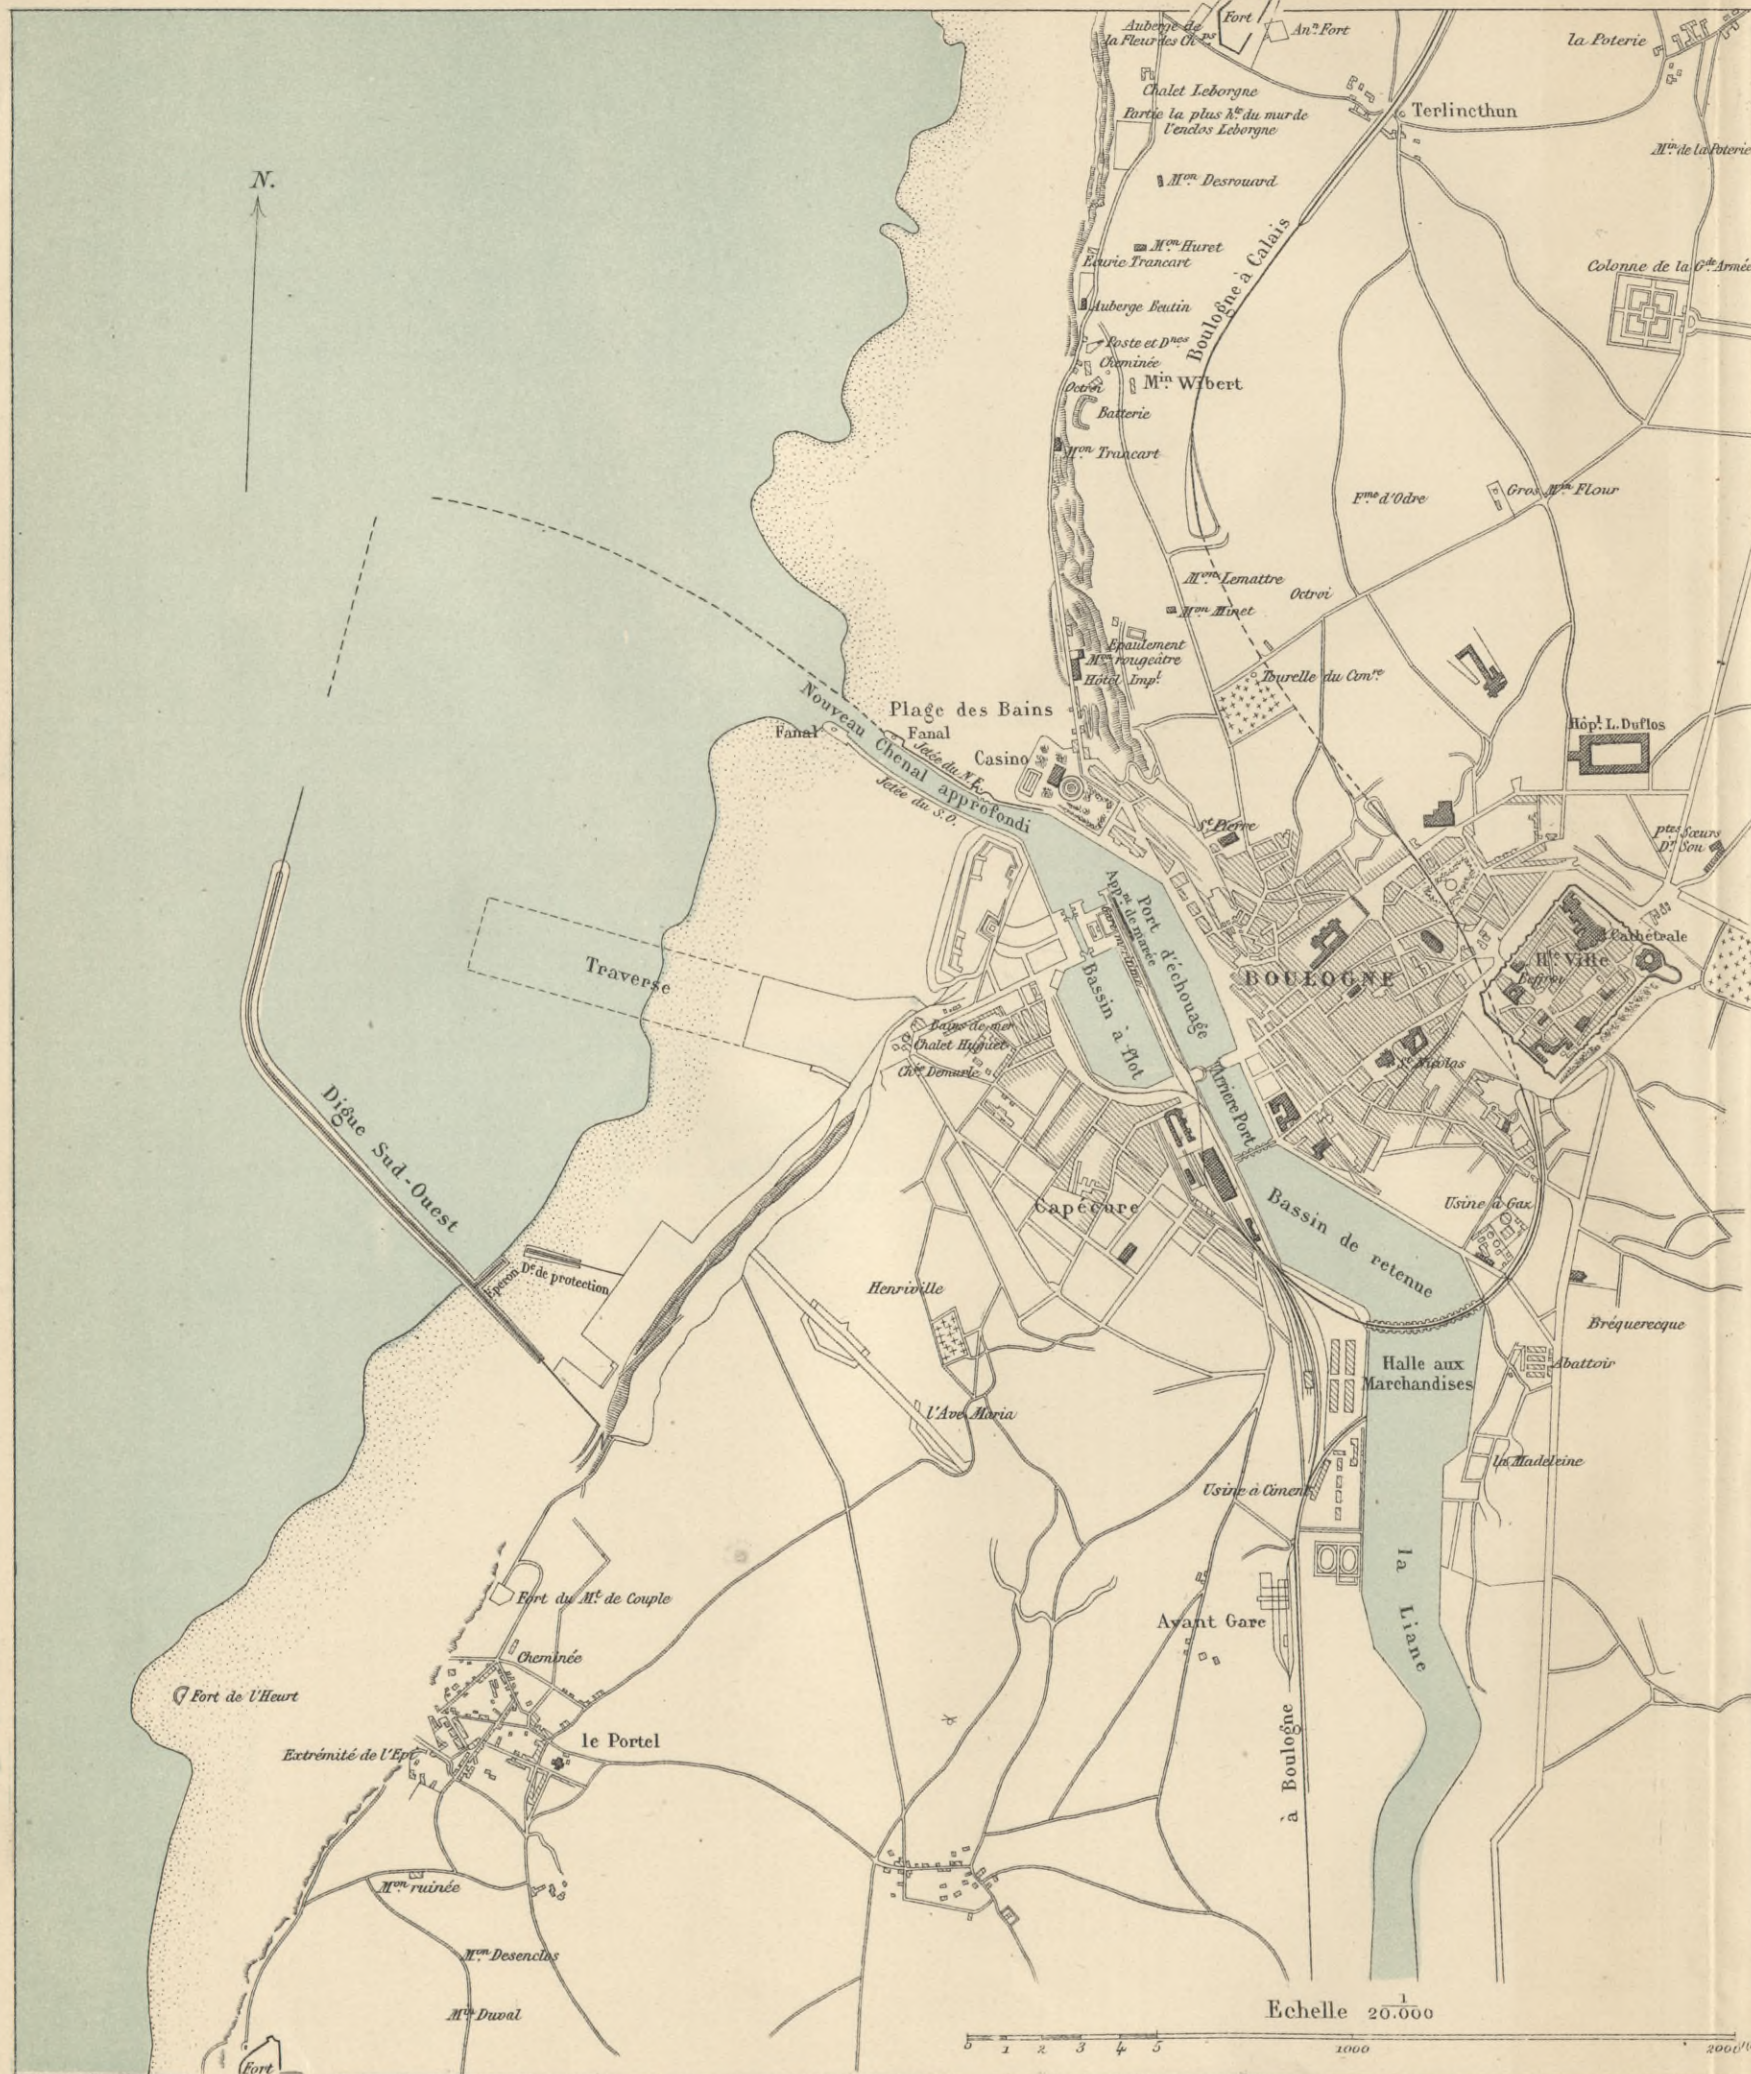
N.

Auberge de la Fleur des Ch.ps
Fort
An.n Fort
la Poterie
Chalet Leborgne
Partie la plus h.te du mur de l'enclos Leborgne
Terlincthun
M.in de la Poterie
M.on Desrouard
M.on Huret
Ecurie Trancart
Colonne de la G.de Armée
Auberge Beutin
Boulogne à Calais
Poste et D.nes
Cheminée
M.in Wibert
Octroi
Batterie
M.on Trancart
F.me d'Odre
Gros M.in Flour
M.on Lemattre
Octroi
M.on Minet
Epaulement
M.on rougeâtre
Hôtel Imp.l
Tourelle du Com.ce
Plage des Bains
Fanal
Fanal
Casino
Hôp.l L. Duflos
Nouveau Chenal approfondi
Jetée du N.E.
Jetée du S.O.
S.t Pierre
p.tes Sœurs D.r Sou
Port d'échouage
App.ts de Marée
Bassin à flot
BOULOGNE
Cathédrale
H.te Ville
Traverse
Bains de mer
Chalet Huguet
Ch.et Denurie
S.t Nicolas
Arrière Port
Digue Sud-Ouest
Capécure
Bassin de retenue
Usine à Gaz
Eperon D.e de protection
Henriville
Bréquerecque
Halle aux Marchandises
Abattoir
l'Ave Maria
la Madeleine
Usine à Ciment
la Liane
Fort du M.t de Couple
Avant Gare
Cheminée
Fort de l'Heurt
le Portel
Extrémité de l'Ep.t
à Boulogne
M.on ruinée
M.on Desenclos
M.on Duval
Fort
Echelle $\frac{1}{20.000}$
5 1 2 3 4 5 1000 2000